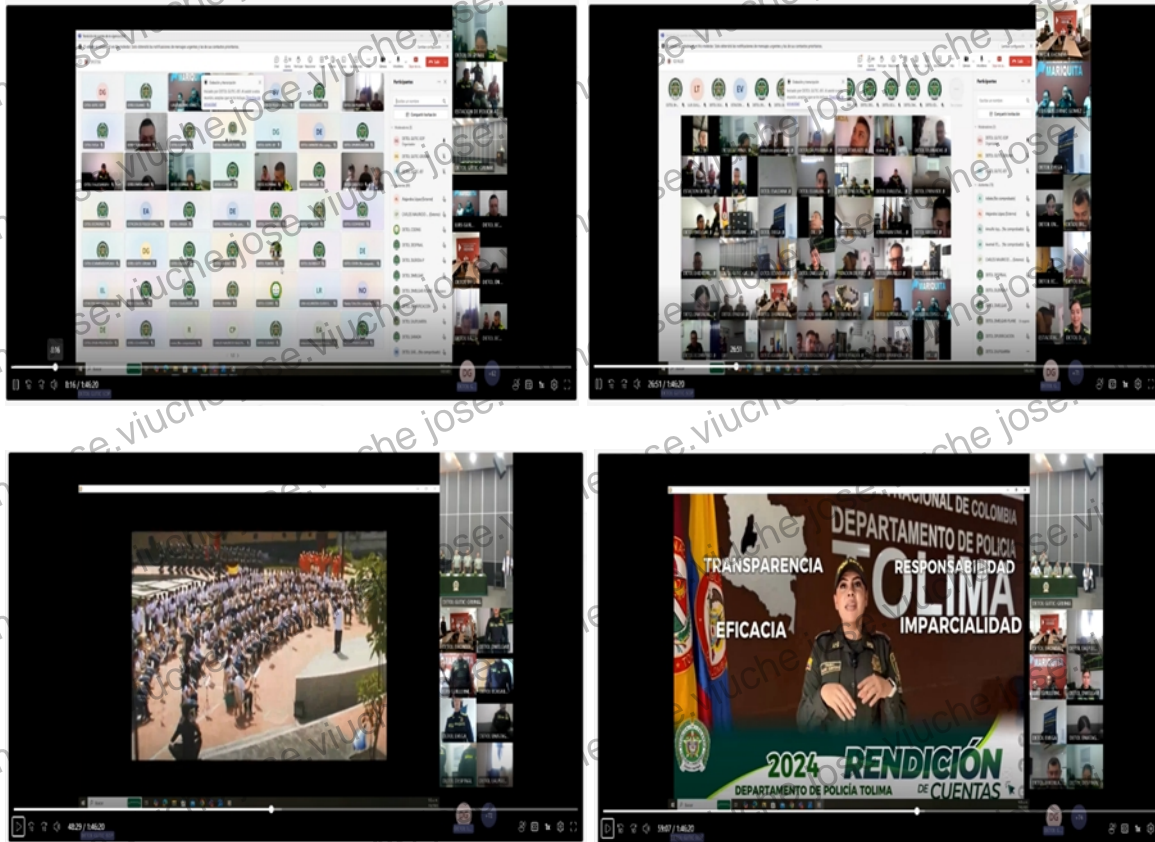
viuche jose.

Participantes

MARIQUITA

8:16 / 1:46:20

26:51 / 1:46:20

49:29 / 1:46:20

NACIONAL DE COLOMBIA
DEPARTAMENTO DE POLICIA
TOLIMA
TRANSPARENCIA
RESPONSABILIDAD
EFICACIA
IMPARCIALIDAD
2024 RENDICIÓN DE CUENTAS
DEPARTAMENTO DE POLICÍA TOLIMA

59:07 / 1:46:20